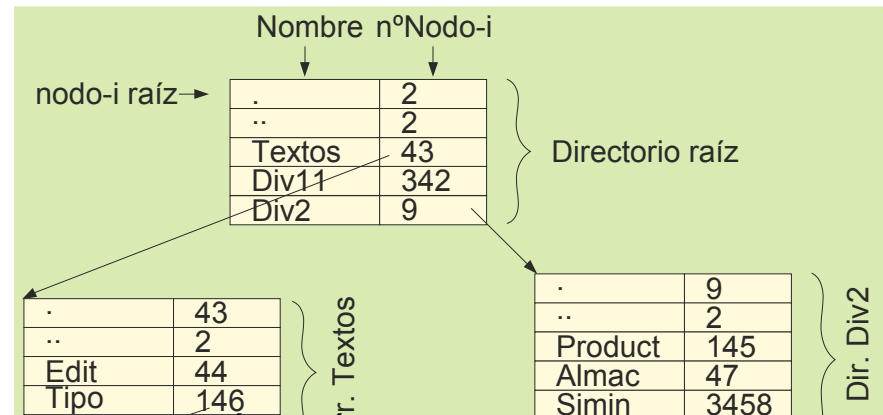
Nombre nºNodo-i

nodo-i raíz

| . | 2 |
|---|---|
| .. | 2 |
| Textos | 43 |
| Div11 | 342 |
| Div2 | 9 |

Directorio raíz

| . | 43 |
|---|---|
| .. | 2 |
| Edit | 44 |
| Tipo | 146 |

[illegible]r. Textos

| . | 9 |
|---|---|
| .. | 2 |
| Product | 145 |
| Almac | 47 |
| Simin | 3458 |

Dir. Div2